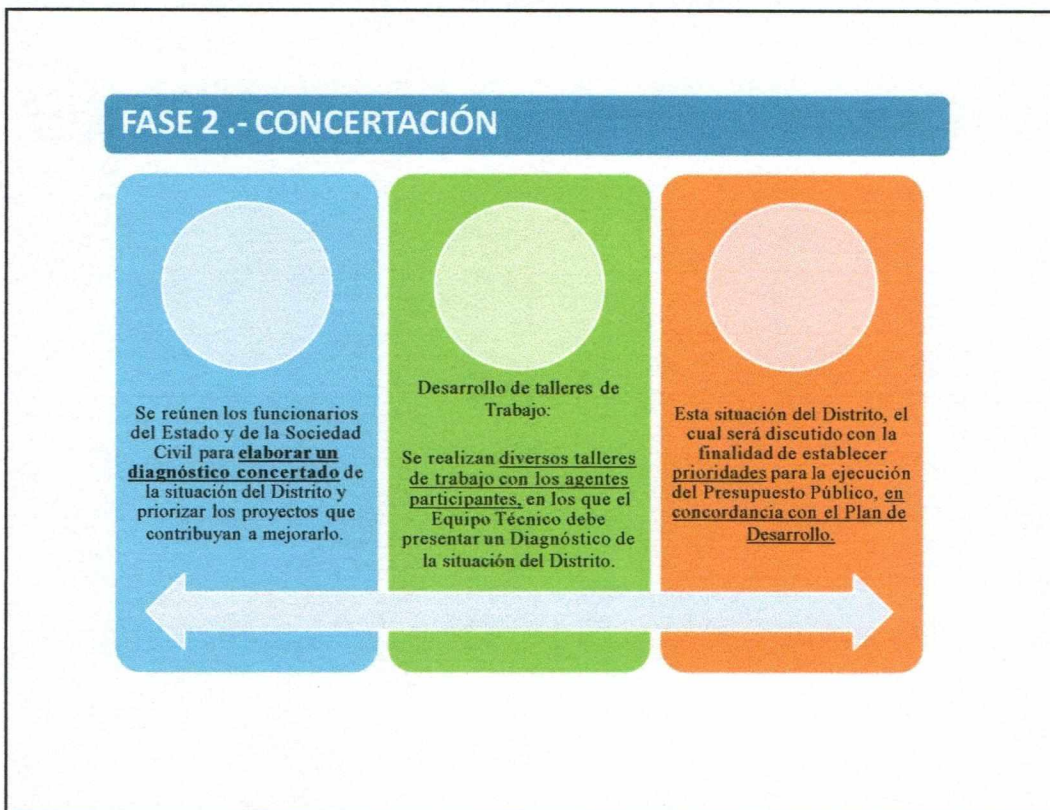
FASE 2 .- CONCERTACIÓN

Se reúnen los funcionarios del Estado y de la Sociedad Civil para elaborar un diagnóstico concertado de la situación del Distrito y priorizar los proyectos que contribuyan a mejorarlo.

Desarrollo de talleres de Trabajo:

Se realizan diversos talleres de trabajo con los agentes participantes, en los que el Equipo Técnico debe presentar un Diagnóstico de la situación del Distrito.

Esta situación del Distrito, el cual será discutido con la finalidad de establecer prioridades para la ejecución del Presupuesto Público, en concordancia con el Plan de Desarrollo.